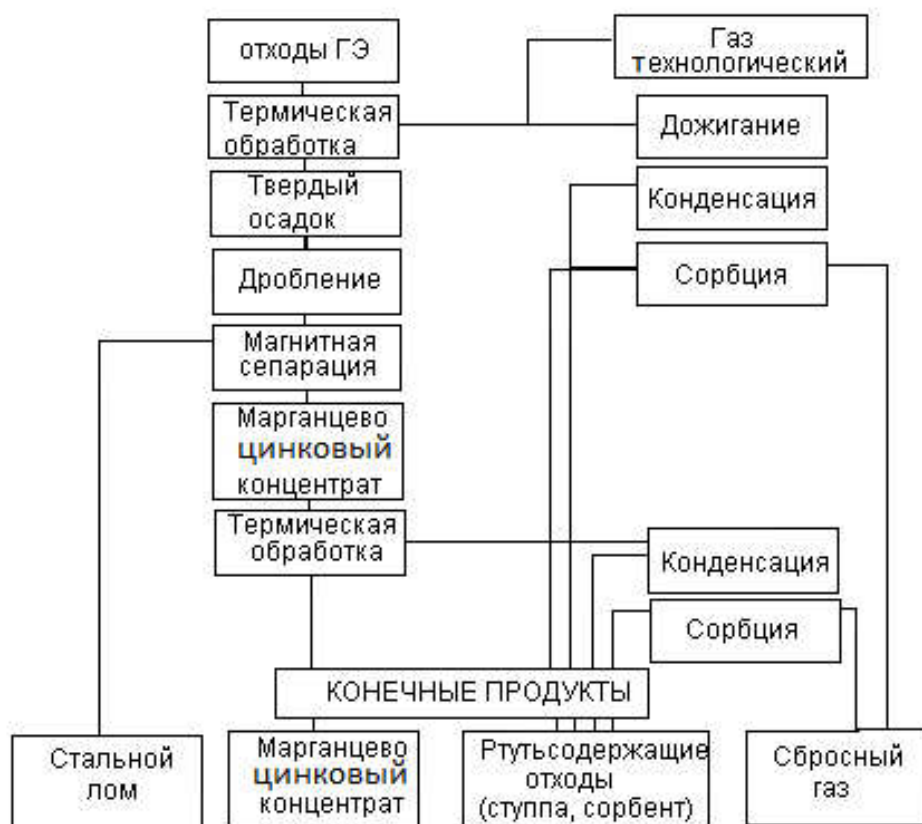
отходы ГЭ

Газ технологический

Термическая обработка

Дожигание

Твердый осадок

Конденсация

Дробление

Сорбция

Магнитная сепарация

Марганцево цинковый концентрат

Термическая обработка

Конденсация

Сорбция

КОНЕЧНЫЕ ПРОДУКТЫ

Стальной лом

Марганцево цинковый концентрат

Ртутьсодержащие отходы (ступпа, сорбент)

Сбросный газ